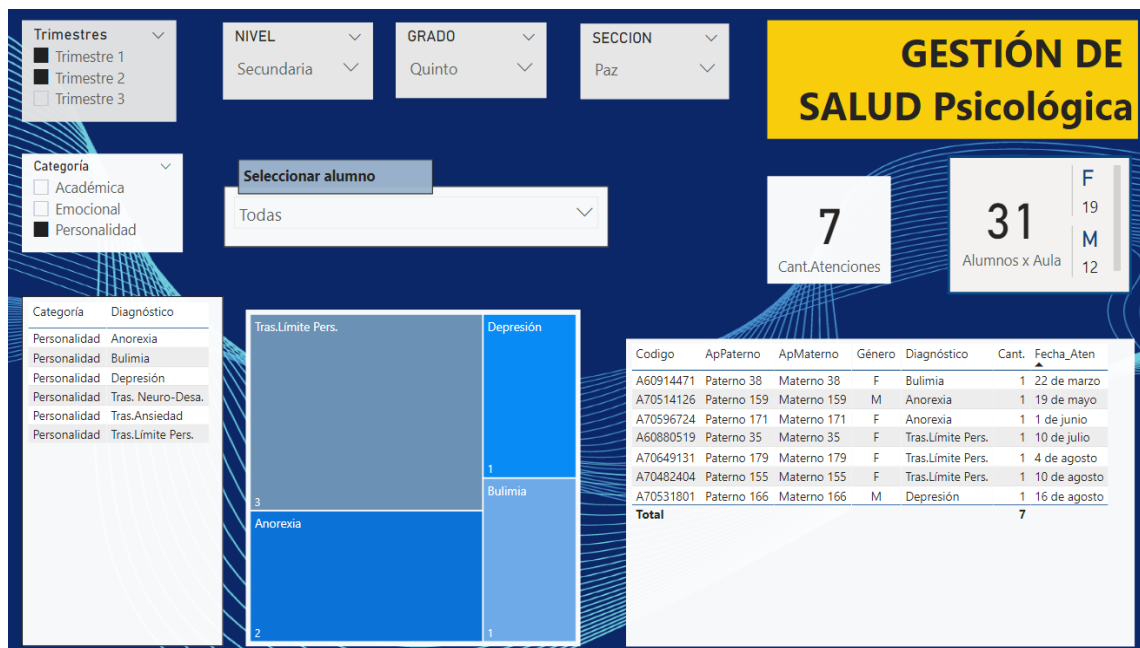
Trimestres
Trimestre 1
Trimestre 2
Trimestre 3

NIVEL
Secundaria

GRADO
Quinto

SECCION
Paz

GESTIÓN DE SALUD Psicológica

Categoría
Académica
Emocional
Personalidad

Seleccionar alumno
Todas

7
Cant.Atenciones

31
Alumnos x Aula
F
19
M
12

| Categoría | Diagnóstico |
|---|---|
| Personalidad | Anorexia |
| Personalidad | Bulimia |
| Personalidad | Depresión |
| Personalidad | Tras. Neuro-Desa. |
| Personalidad | Tras.Ansiedad |
| Personalidad | Tras.Límite Pers. |

Tras.Límite Pers.
3
Depresión
1
Bulimia
1
Anorexia
2

| Codigo | ApPaterno | ApMaterno | Género | Diagnóstico | Cant. | Fecha_Aten |
|---|---|---|---|---|---|---|
| A60914471 | Paterno 38 | Materno 38 | F | Bulimia | 1 | 22 de marzo |
| A70514126 | Paterno 159 | Materno 159 | M | Anorexia | 1 | 19 de mayo |
| A70596724 | Paterno 171 | Materno 171 | F | Anorexia | 1 | 1 de junio |
| A60880519 | Paterno 35 | Materno 35 | F | Tras.Límite Pers. | 1 | 10 de julio |
| A70649131 | Paterno 179 | Materno 179 | F | Tras.Límite Pers. | 1 | 4 de agosto |
| A70482404 | Paterno 155 | Materno 155 | F | Tras.Límite Pers. | 1 | 10 de agosto |
| A70531801 | Paterno 166 | Materno 166 | M | Depresión | 1 | 16 de agosto |
| Total | | | | | 7 | |